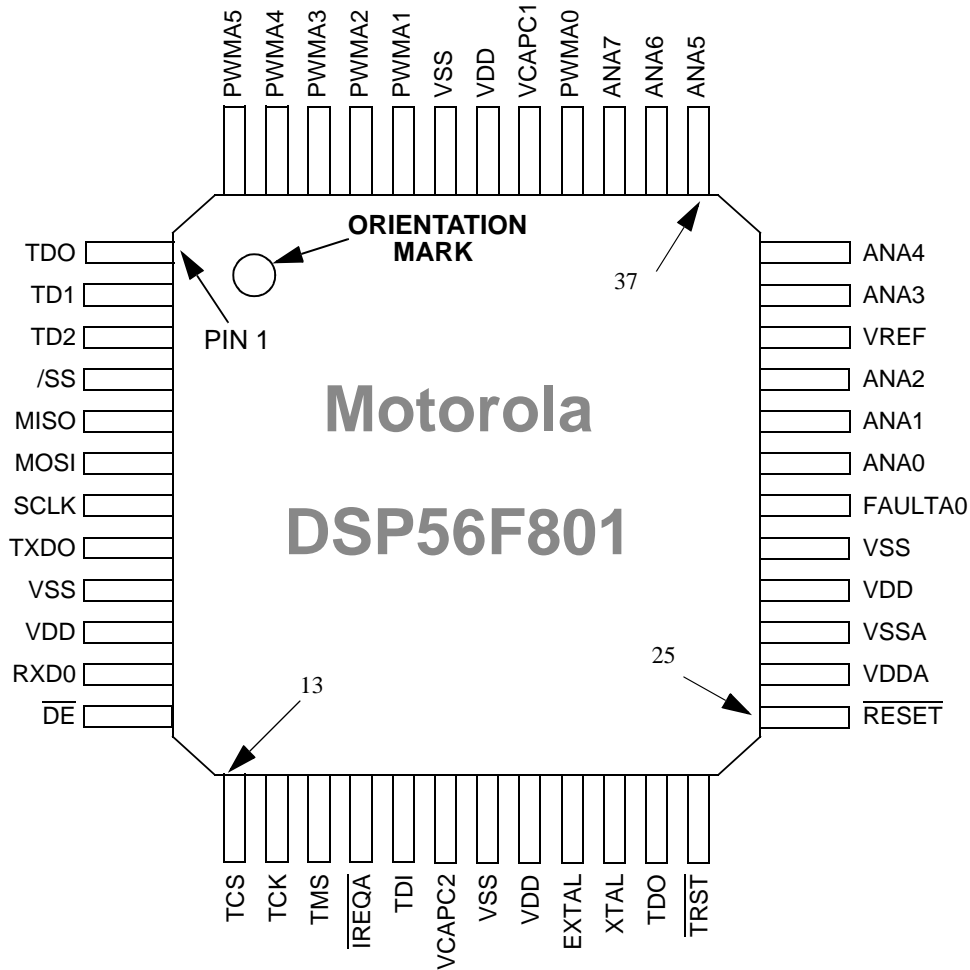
PWMA5
PWMA4
PWMA3
PWMA2
PWMA1
VSS
VDD
VCAPC1
PWMA0
ANA7
ANA6
ANA5

ORIENTATION MARK

37

TDO
TD1
TD2
/SS
MISO
MOSI
SCLK
TXDO
VSS
VDD
RXD0
$\overline{DE}$

PIN 1

Motorola

DSP56F801

ANA4
ANA3
VREF
ANA2
ANA1
ANA0
FAULTA0
VSS
VDD
VSSA
VDDA
$\overline{RESET}$

13

25

TCS
TCK
TMS
$\overline{IREQA}$
TDI
VCAPC2
VSS
VDD
EXTAL
XTAL
TDO
$\overline{TRST}$